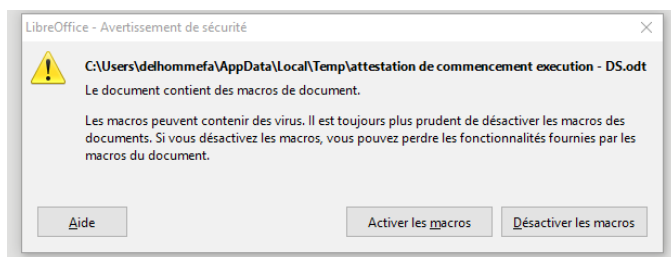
LibreOffice - Avertissement de sécurité

C:\Users\delhommefa\AppData\Local\Temp\attestation de commencement execution - DS.odt

Le document contient des macros de document.

Les macros peuvent contenir des virus. Il est toujours plus prudent de désactiver les macros des documents. Si vous désactivez les macros, vous pouvez perdre les fonctionnalités fournies par les macros du document.

Aide

Activer les macros

Désactiver les macros